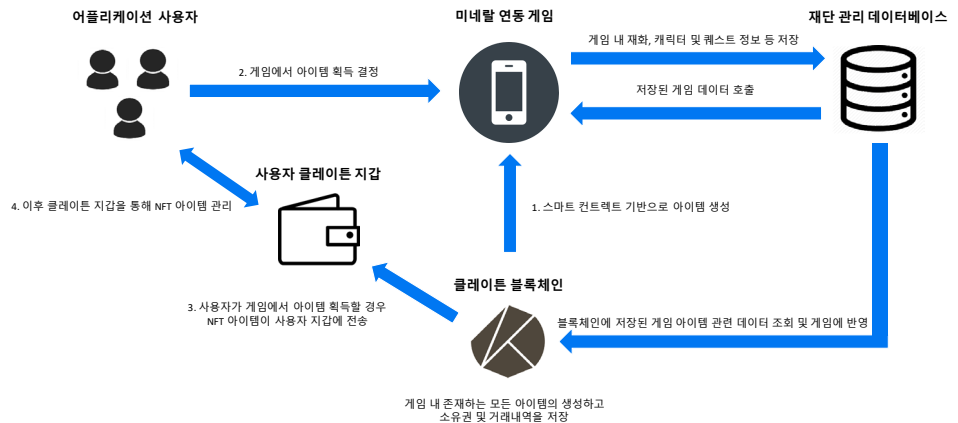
어플리케이션 사용자

미네랄 연동 게임

재단 관리 데이터베이스

게임 내 재화, 캐릭터 및 퀘스트 정보 등 저장

2. 게임에서 아이템 획득 결정

저장된 게임 데이터 호출

사용자 클레이튼 지갑

4. 이후 클레이튼 지갑을 통해 NFT 아이템 관리

1. 스마트 컨트렉트 기반으로 아이템 생성

클레이튼 블록체인

3. 사용자가 게임에서 아이템 획득할 경우 NFT 아이템이 사용자 지갑에 전송

블록체인에 저장된 게임 아이템 관련 데이터 조회 및 게임에 반영

게임 내 존재하는 모든 아이템의 생성하고 소유권 및 거래내역을 저장